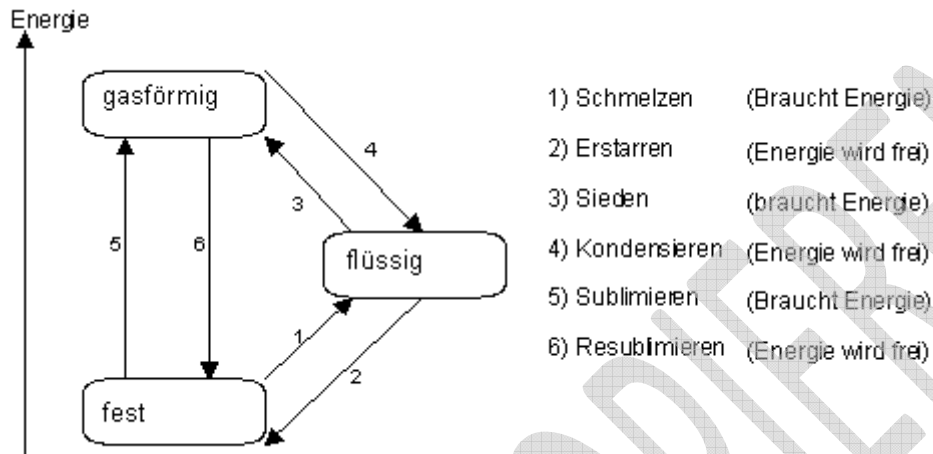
Energie

gasförmig

flüssig

fest

1

2

3

4

5

6

1) Schmelzen (Braucht Energie)

2) Erstarren (Energie wird frei)

3) Sieden (braucht Energie)

4) Kondensieren (Energie wird frei)

5) Sublimieren (Braucht Energie)

6) Resublimieren (Energie wird frei)